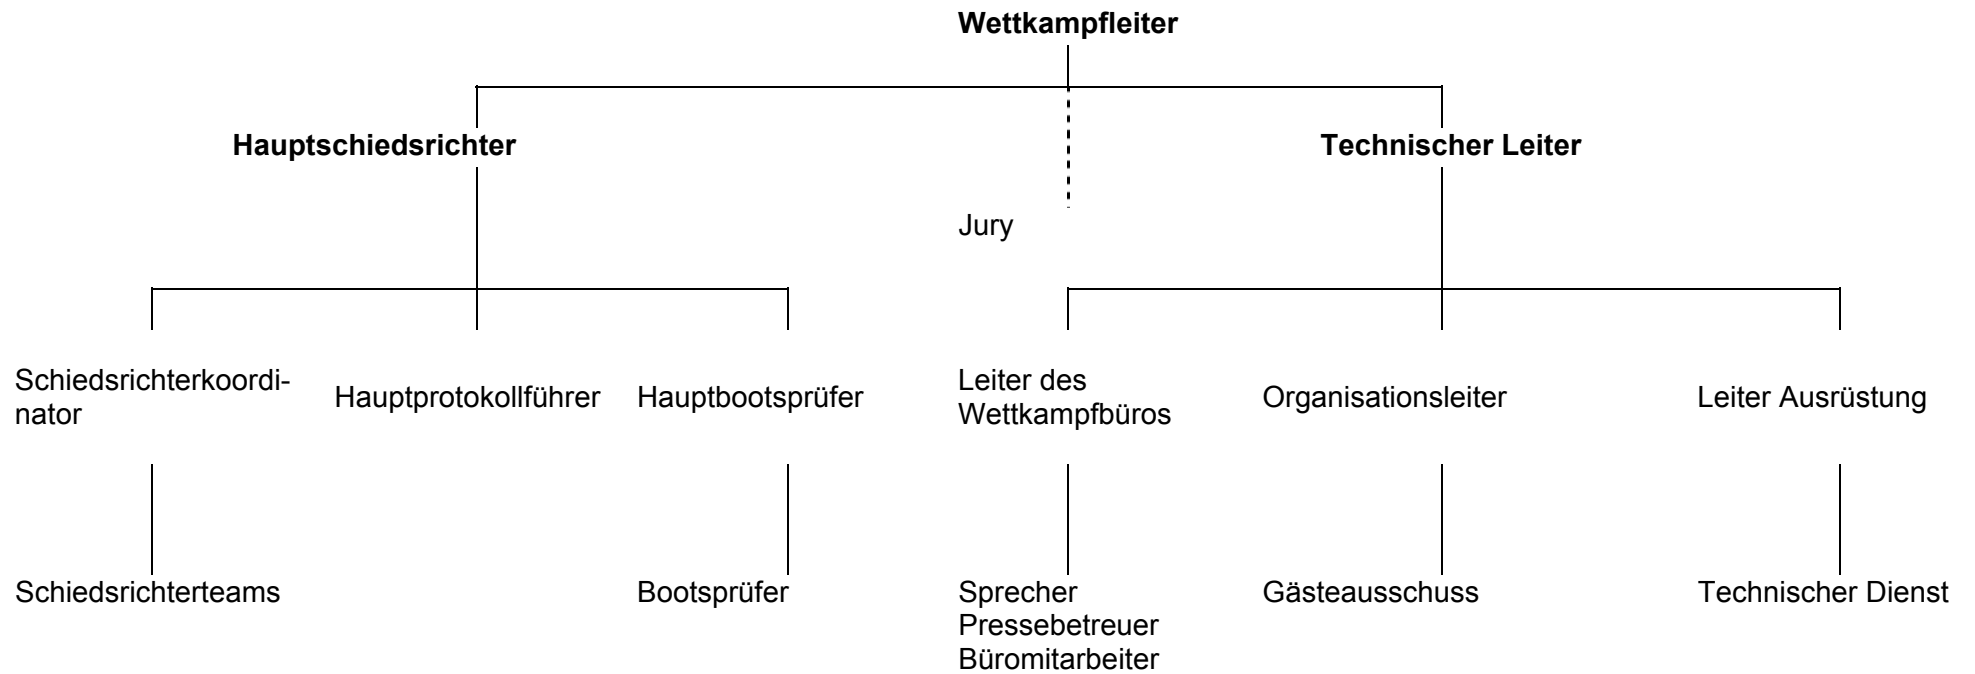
**Wettkampfleiter**

**Hauptschiedsrichter**

**Technischer Leiter**

Jury

Schiedsrichterkoordinator

Hauptprotokollführer

Hauptbootsprüfer

Leiter des Wettkampfbüros

Organisationsleiter

Leiter Ausrüstung

Schiedsrichterteams

Bootsprüfer

Sprecher
Pressebetreuer
Büromitarbeiter

Gästeausschuss

Technischer Dienst